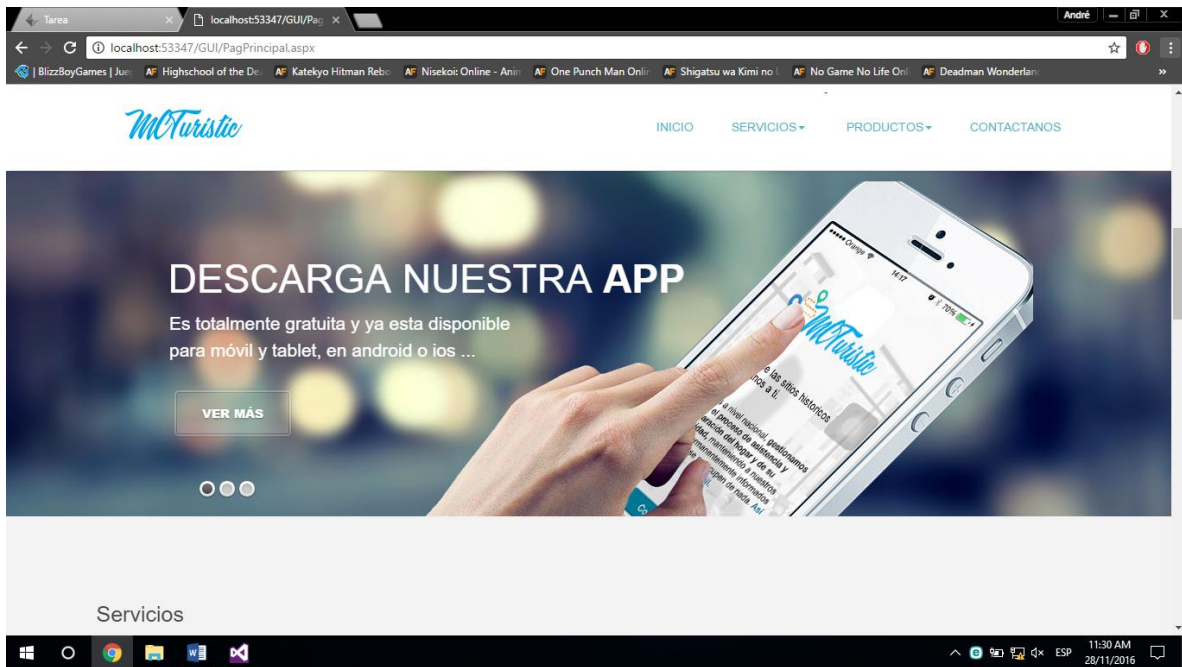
Tarea
localhost:53347/GUI/Pag
André
localhost:53347/GUI/PagPrincipal.aspx
| BlizzBoyGames | Jue
Highschool of the De
Katekyo Hitman Rebo
Nisekoi: Online - Anin
One Punch Man Onlin
Shigatsu wa Kimi no
No Game No Life Onl
Deadman Wonderlan

MCTuristic
INICIO
SERVICIOS
PRODUCTOS
CONTACTANOS

DESCARGA NUESTRA APP
Es totalmente gratuita y ya esta disponible para móvil y tablet, en android o ios ...
VER MÁS

Servicios

ESP
11:30 AM
28/11/2016